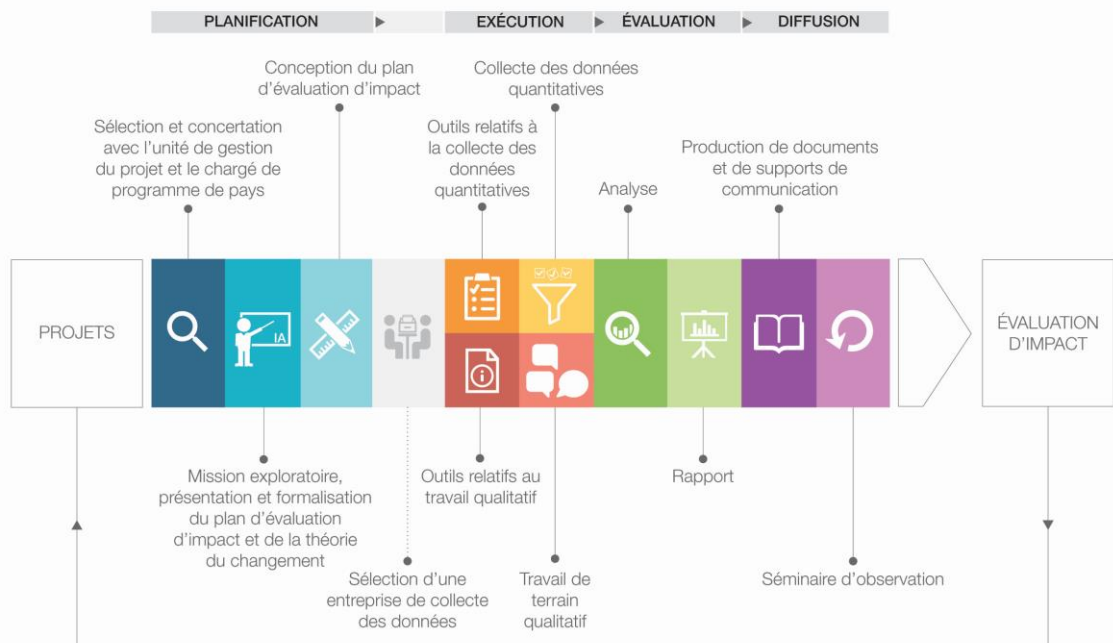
PLANIFICATION ▶ EXÉCUTION ▶ ÉVALUATION ▶ DIFFUSION

Conception du plan d'évaluation d'impact

Collecte des données quantitatives

Sélection et concertation avec l'unité de gestion du projet et le chargé de programme de pays

Outils relatifs à la collecte des données quantitatives

Analyse

Production de documents et de supports de communication

PROJETS

IA

ÉVALUATION D'IMPACT

Mission exploratoire, présentation et formalisation du plan d'évaluation d'impact et de la théorie du changement

Outils relatifs au travail qualitatif

Rapport

Sélection d'une entreprise de collecte des données

Travail de terrain qualitatif

Séminaire d'observation